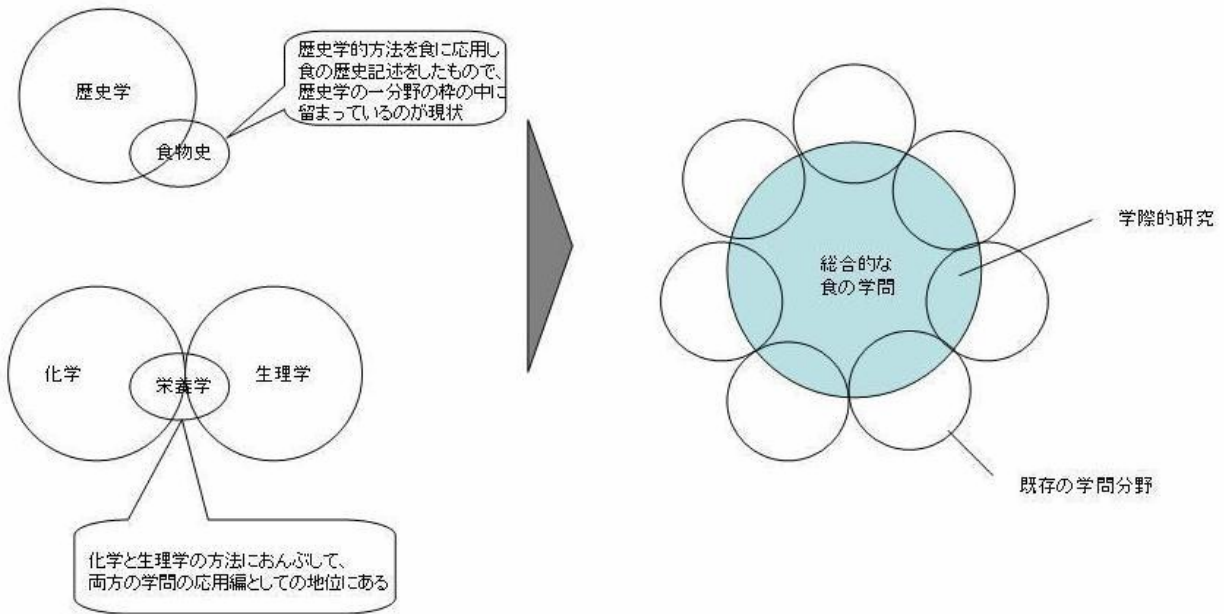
歴史学

食物史

歴史学的方法を食に応用し食の歴史記述をしたもので、歴史学の一分野の枠の中に留まっているのが現状

化学

栄養学

生理学

化学と生理学の方法におんぶして、
両方の学問の応用編としての地位にある

総合的な
食の学問

学際的研究

既存の学問分野